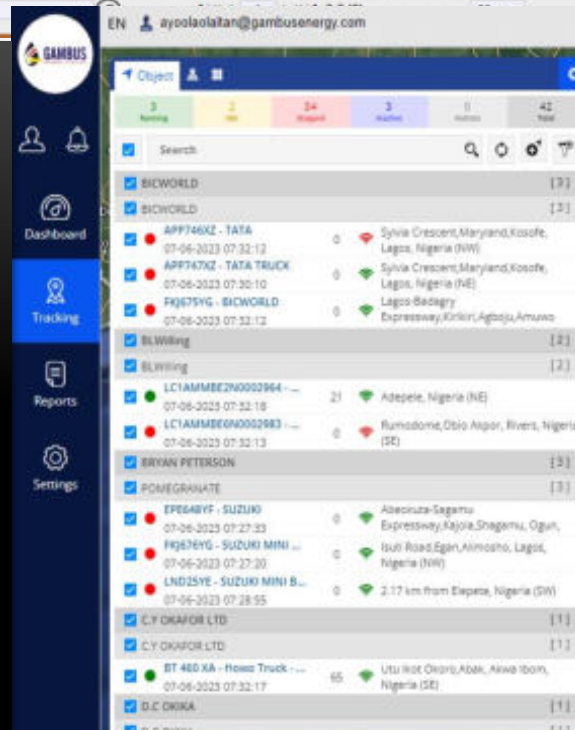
GAMBUS

EN ayoolaolaitan@gambusenergy.com

Dashboard

Tracking

Reports

Settings

Object

| 3 Running | 2 Idle | 34 Stopped | 3 Inactive | 0 Invalid | 42 Total |
|---|---|---|---|---|---|

Search

BICWORLD [3]

BICWORLD [3]

APP746XZ - TATA
07-06-2023 07:32:12
0
Sylvia Crescent,Maryland,Kosofe, Lagos, Nigeria (NW)

APP747XZ - TATA TRUCK
07-06-2023 07:30:10
0
Sylvia Crescent,Maryland,Kosofe, Lagos, Nigeria (NE)

FKJ675YG - BICWORLD
07-06-2023 07:32:12
0
Lagos Badagry Expressway,Kirikiri,Agboju,Amuwo

BLWilling [2]

BLWilling [2]

LC1AMMBE2N0002964 - ...
07-06-2023 07:32:18
21
Adepele, Nigeria (NE)

LC1AMMBE6N0002983 - ...
07-06-2023 07:32:13
0
Rumodome,Obio Akpor, Rivers, Nigeria (SE)

BRYAN PETERSON [3]

POMEGRANATE [3]

EPE648YF - SUZUKI
07-06-2023 07:27:33
0
Abeokuta-Sagamu Expressway,Kajola,Shagamu, Ogun,

FKJ676YG - SUZUKI MINI ...
07-06-2023 07:27:20
0
Isuti Road,Egan,Alimosho, Lagos, Nigeria (NW)

LND25YE - SUZUKI MINI B...
07-06-2023 07:28:55
0
2.17 km from Elepete, Nigeria (SW)

C.Y OKAFOR LTD [1]

C.Y OKAFOR LTD [1]

BT 460 XA - Howo Truck - ...
07-06-2023 07:32:17
65
Utu Ikot Okoro,Abak, Akwa Ibom, Nigeria (SE)

D.C OKIKA [1]